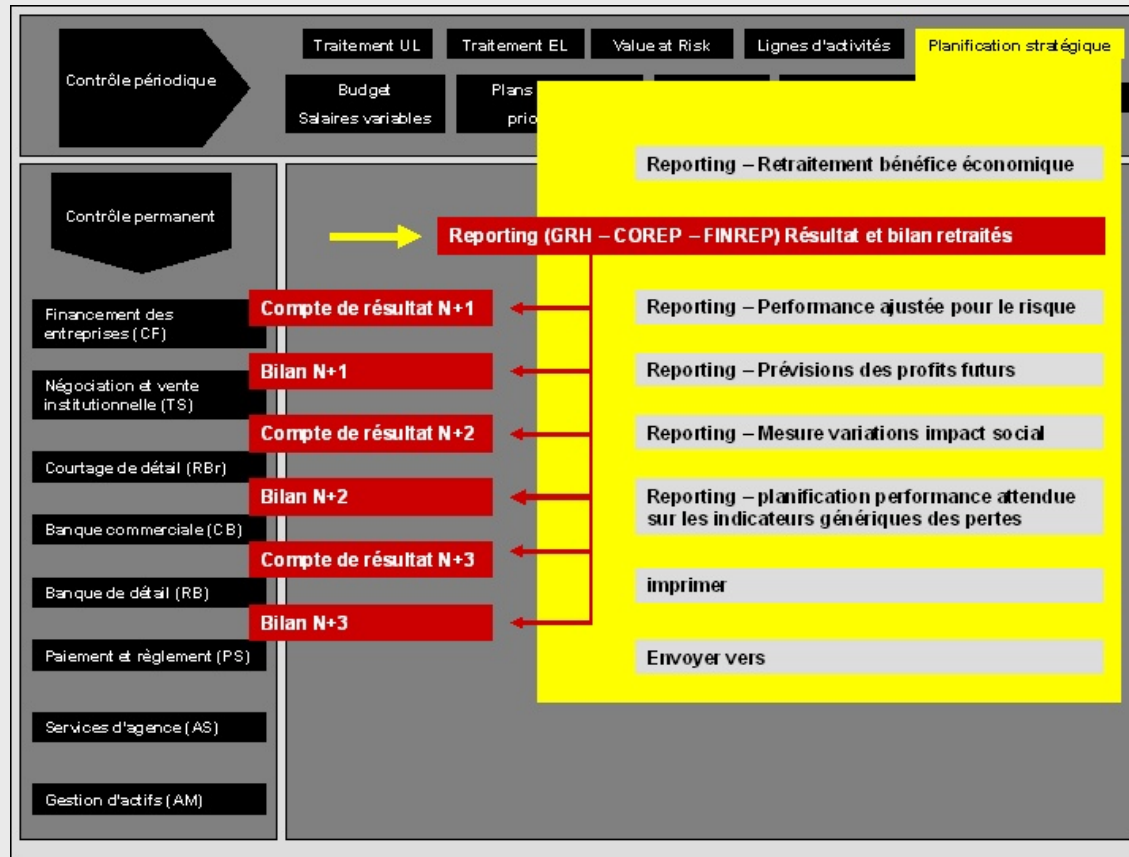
Contrôle périodique

Traitement UL

Traitement EL

Value at Risk

Lignes d'activités

Planification stratégique

Budget
Salaires variables

Plans
prio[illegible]

Reporting – Retraitement bénéfice économique

Contrôle permanent

Reporting (GRH – COREP – FINREP) Résultat et bilan retraités

Financement des entreprises (CF)

Compte de résultat N+1

Reporting – Performance ajustée pour le risque

Négociation et vente institutionnelle (TS)

Bilan N+1

Reporting – Prévisions des profits futurs

Compte de résultat N+2

Reporting – Mesure variations impact social

Courtage de détail (RBr)

Bilan N+2

Reporting – planification performance attendue sur les indicateurs génériques des pertes

Banque commerciale (CB)

Compte de résultat N+3

imprimer

Banque de détail (RB)

Bilan N+3

Paiement et règlement (PS)

Envoyer vers

Services d'agence (AS)

Gestion d'actifs (AM)